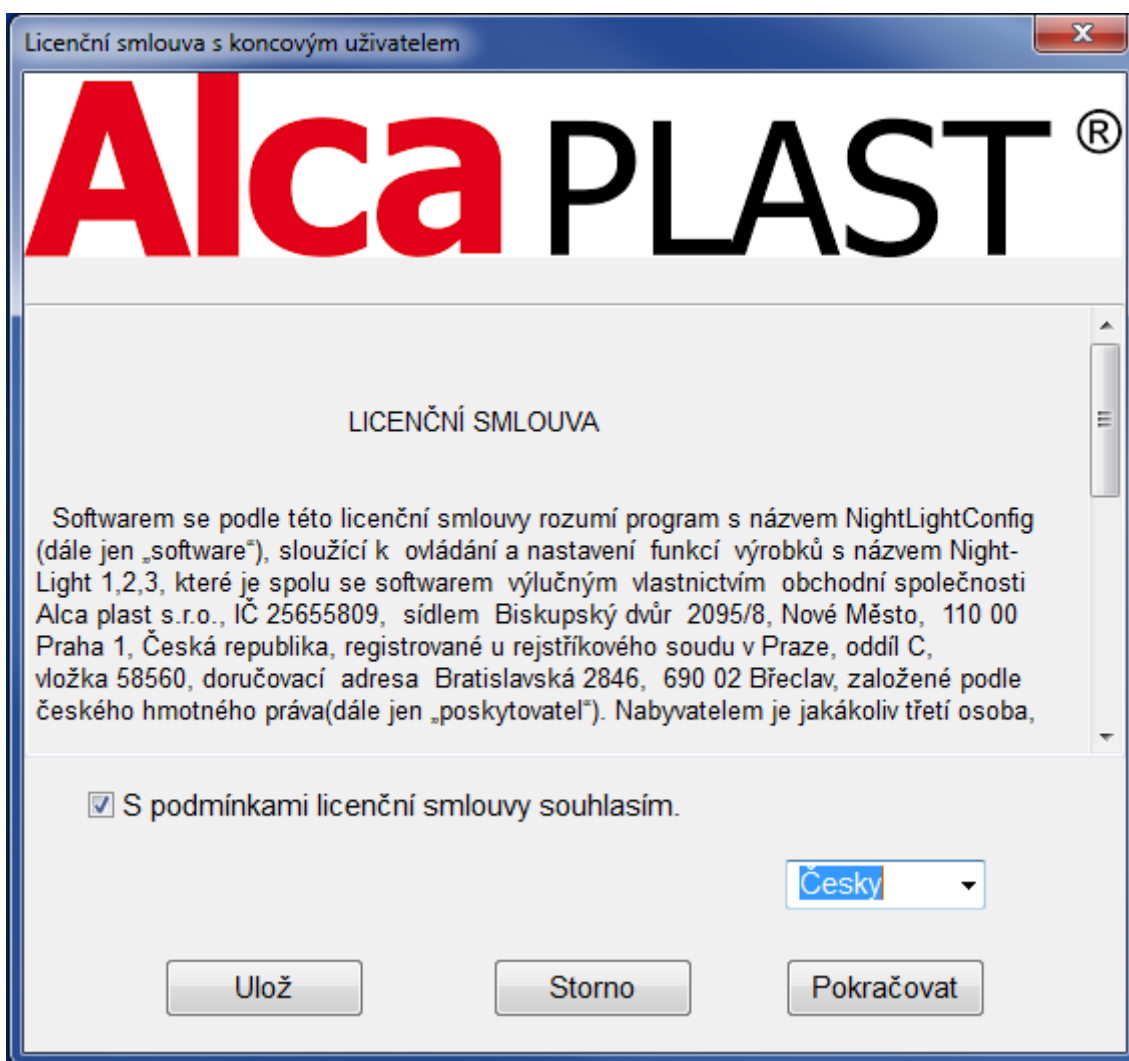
Licenční smlouva s koncovým uživatelem

X

Alca PLAST®

LICENČNÍ SMLOUVA

Softwarem se podle této licenční smlouvy rozumí program s názvem NightLightConfig (dále jen „software"), sloužící k ovládání a nastavení funkcí výrobků s názvem Night-Light 1,2,3, které je spolu se softwarem výlučným vlastnictvím obchodní společnosti Alca plast s.r.o., IČ 25655809, sídlem Biskupský dvůr 2095/8, Nové Město, 110 00 Praha 1, Česká republika, registrované u rejstříkového soudu v Praze, oddíl C, vložka 58560, doručovací adresa Bratislavská 2846, 690 02 Břeclav, založené podle českého hmotného práva(dále jen „poskytovatel"). Nabyvatelem je jakákoliv třetí osoba,

S podmínkami licenční smlouvy souhlasím.

Česky

Ulož

Storno

Pokračovat